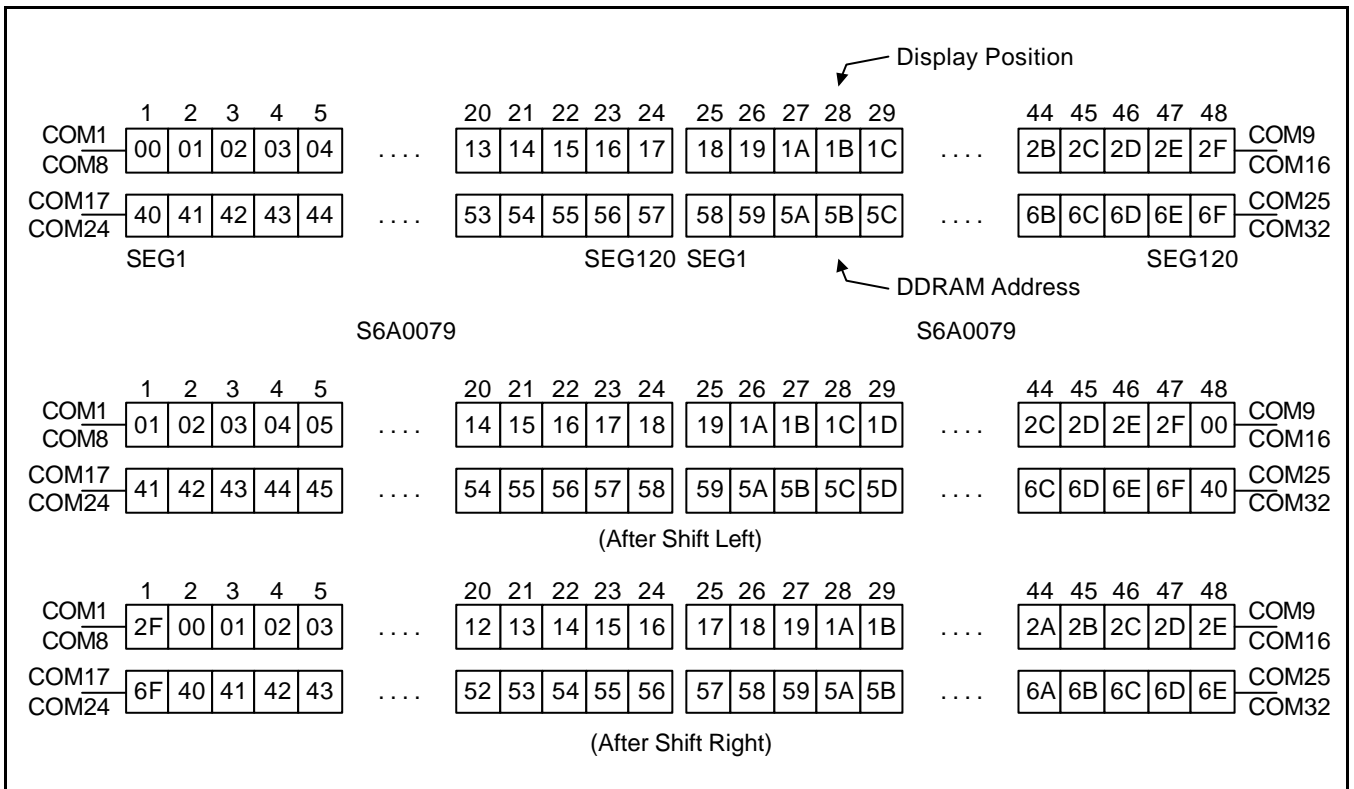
Display Position

1 2 3 4 5 .... 20 21 22 23 24 25 26 27 28 29 .... 44 45 46 47 48

COM1 COM8 00 01 02 03 04 .... 13 14 15 16 17 18 19 1A 1B 1C .... 2B 2C 2D 2E 2F COM9 COM16

COM17 COM24 40 41 42 43 44 .... 53 54 55 56 57 58 59 5A 5B 5C .... 6B 6C 6D 6E 6F COM25 COM32

SEG1 SEG120 SEG1 SEG120

DDRAM Address

S6A0079 S6A0079

1 2 3 4 5 .... 20 21 22 23 24 25 26 27 28 29 .... 44 45 46 47 48

COM1 COM8 01 02 03 04 05 .... 14 15 16 17 18 19 1A 1B 1C 1D .... 2C 2D 2E 2F 00 COM9 COM16

COM17 COM24 41 42 43 44 45 .... 54 55 56 57 58 59 5A 5B 5C 5D .... 6C 6D 6E 6F 40 COM25 COM32

(After Shift Left)

1 2 3 4 5 .... 20 21 22 23 24 25 26 27 28 29 .... 44 45 46 47 48

COM1 COM8 2F 00 01 02 03 .... 12 13 14 15 16 17 18 19 1A 1B .... 2A 2B 2C 2D 2E COM9 COM16

COM17 COM24 6F 40 41 42 43 .... 52 53 54 55 56 57 58 59 5A 5B .... 6A 6B 6C 6D 6E COM25 COM32

(After Shift Right)